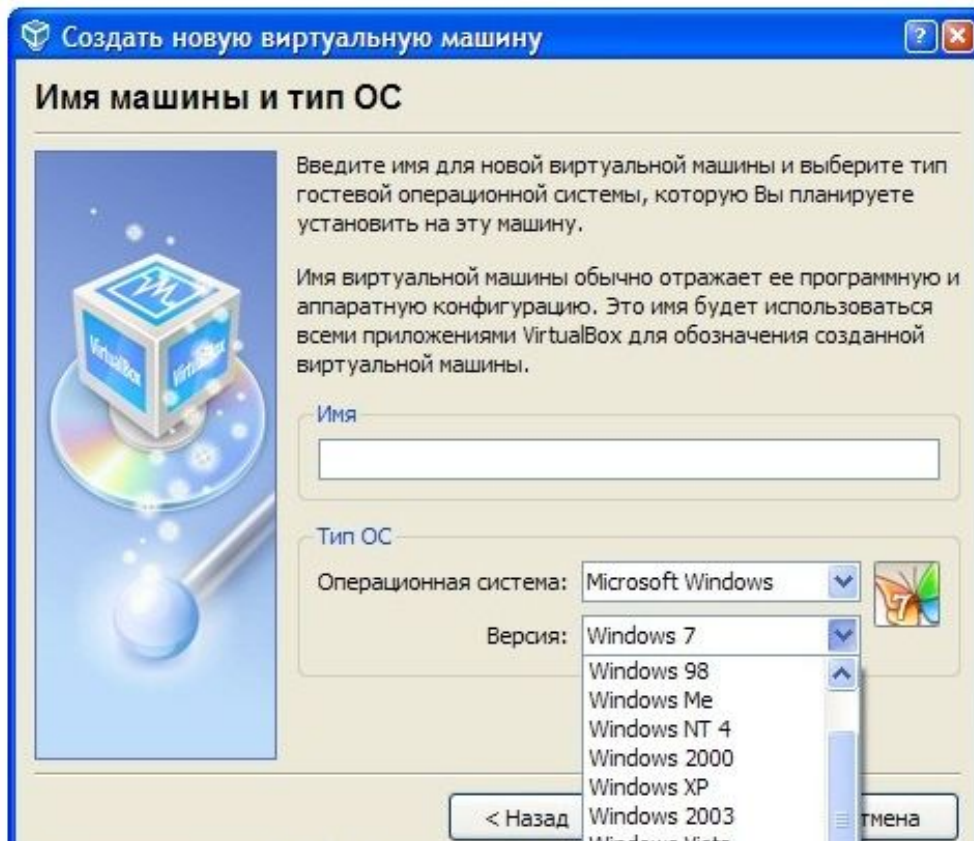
Создать новую виртуальную машину

Имя машины и тип ОС

Введите имя для новой виртуальной машины и выберите тип гостевой операционной системы, которую Вы планируете установить на эту машину.

Имя виртуальной машины обычно отражает ее программную и аппаратную конфигурацию. Это имя будет использоваться всеми приложениями VirtualBox для обозначения созданной виртуальной машины.

VirtualBox

Имя

Тип ОС

Операционная система: Microsoft Windows

Версия: Windows 7

Windows 98
Windows Me
Windows NT 4
Windows 2000
Windows XP
Windows 2003
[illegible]

< Назад

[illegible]тмена